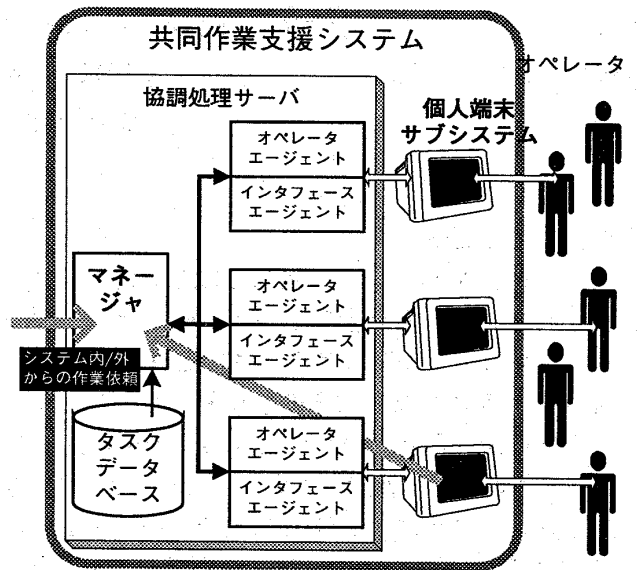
共同作業支援システム

オペレータ

協調処理サーバ

個人端末サブシステム

オペレータエージェント

インタフェースエージェント

マネージャ

オペレータエージェント

インタフェースエージェント

システム内/外からの作業依頼

タスクデータベース

オペレータエージェント

インタフェースエージェント